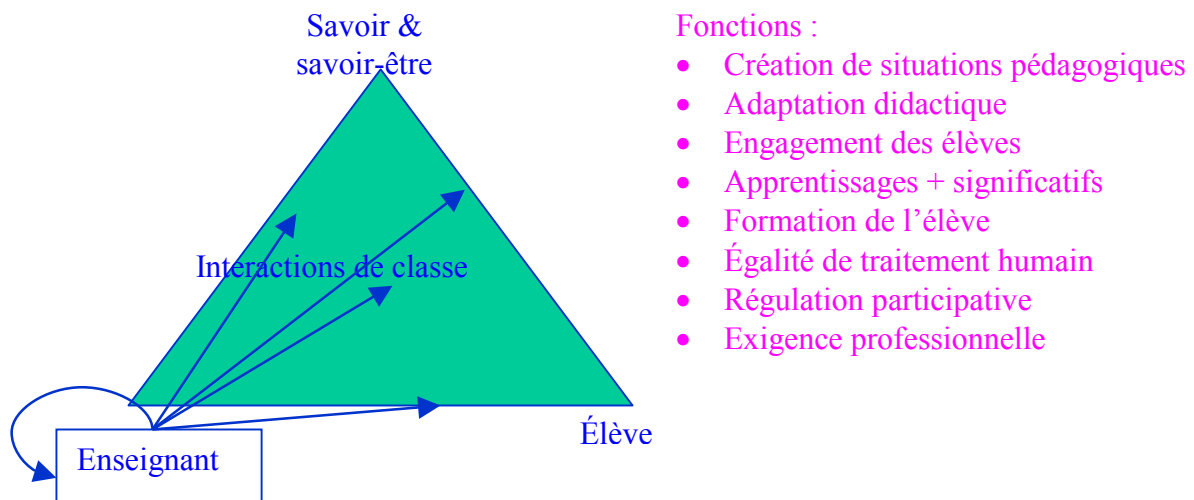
Savoir & savoir-être

Interactions de classe

Enseignant

Élève

Fonctions :

- Création de situations pédagogiques
- Adaptation didactique
- Engagement des élèves
- Apprentissages + significatifs
- Formation de l'élève
- Égalité de traitement humain
- Régulation participative
- Exigence professionnelle